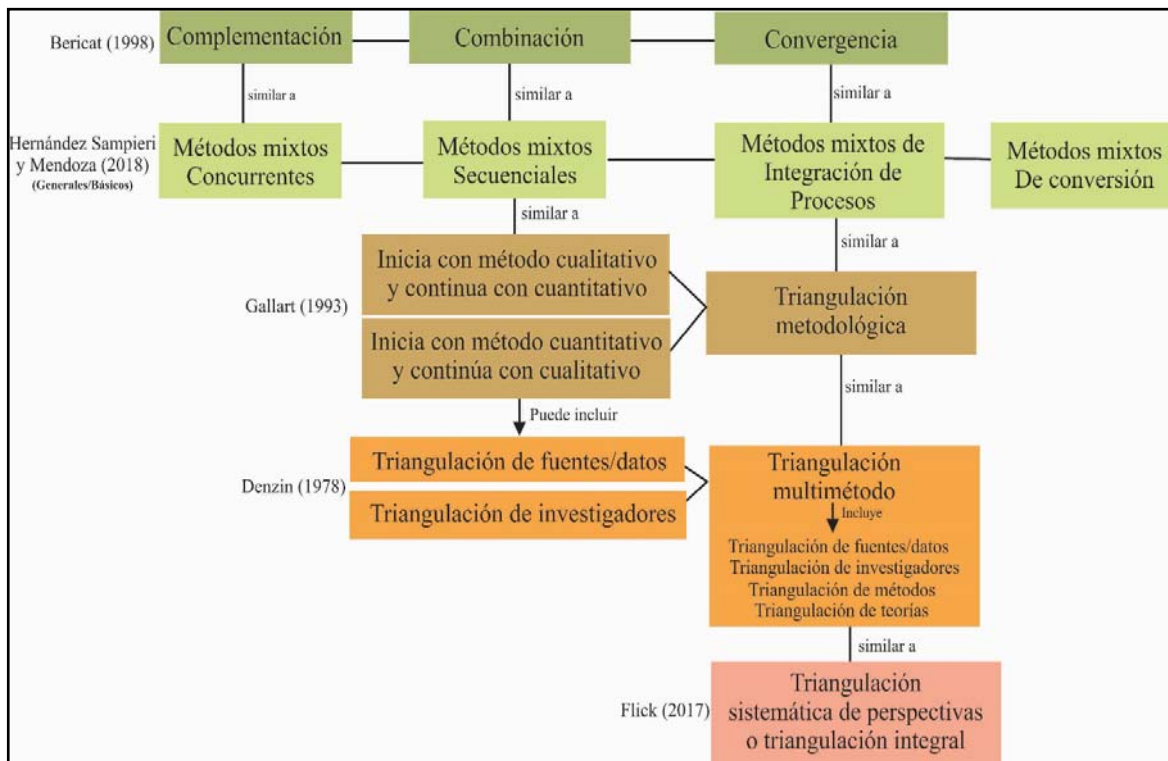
Bericat (1998) Complementación

Combinación

Convergencia

similar a

similar a

similar a

Hernández Sampieri y Mendoza (2018) (Generales/Básicos)

Métodos mixtos Concurrentes

Métodos mixtos Secuenciales

Métodos mixtos de Integración de Procesos

Métodos mixtos De conversión

similar a

similar a

Gallart (1993)

Inicia con método cualitativo y continua con cuantitativo

Inicia con método cuantitativo y continúa con cualitativo

Triangulación metodológica

similar a

Puede incluir

Denzin (1978)

Triangulación de fuentes/datos

Triangulación de investigadores

Triangulación multimétodo

Incluye

Triangulación de fuentes/datos
Triangulación de investigadores
Triangulación de métodos
Triangulación de teorías

similar a

Flick (2017)

Triangulación sistemática de perspectivas o triangulación integral